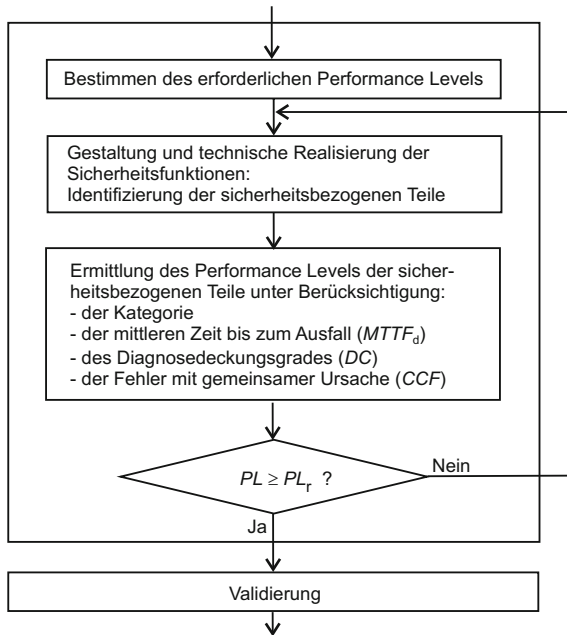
Bestimmen des erforderlichen Performance Levels

Gestaltung und technische Realisierung der Sicherheitsfunktionen:
Identifizierung der sicherheitsbezogenen Teile

Ermittlung des Performance Levels der sicherheitsbezogenen Teile unter Berücksichtigung:
- der Kategorie
- der mittleren Zeit bis zum Ausfall ($MTTF_d$)
- des Diagnosedeckungsgrades ($DC$)
- der Fehler mit gemeinsamer Ursache ($CCF$)

$PL \geq PL_r$ ?

Nein

Ja

Validierung